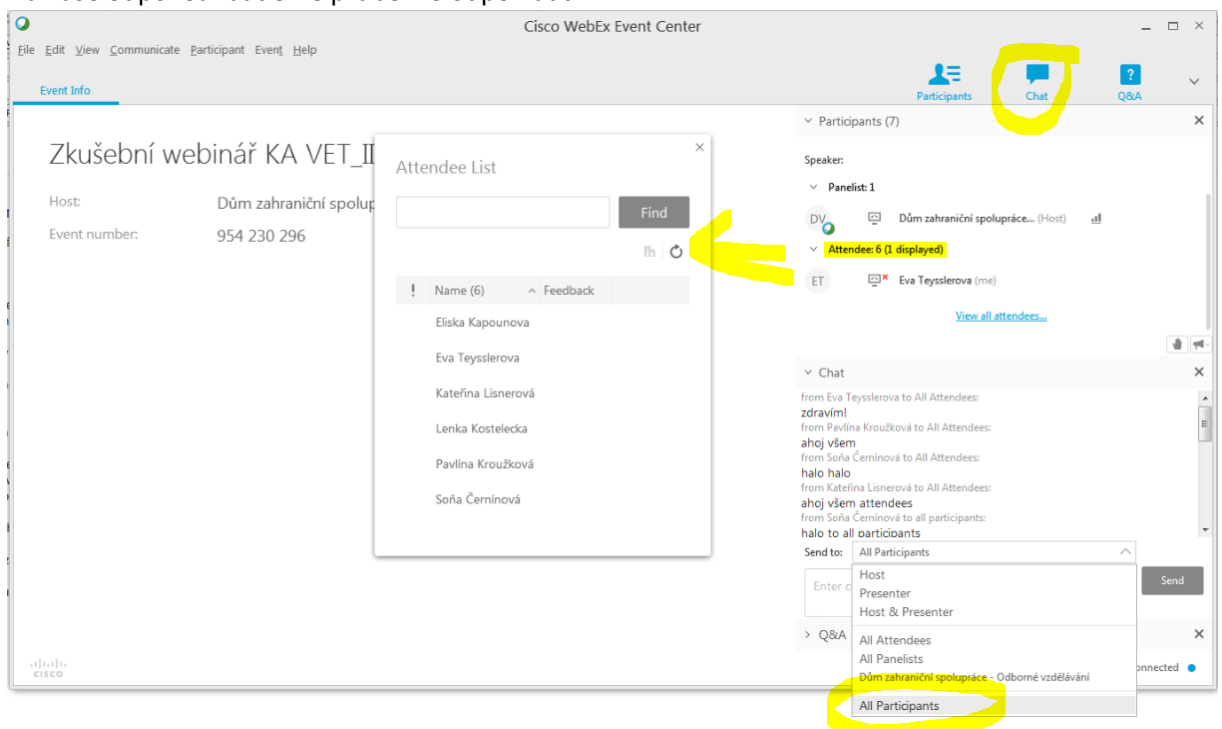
Cisco WebEx Event Center

File Edit View Communicate Participant Event Help

Event Info

Participants Chat Q&A

Zkušební webinář KA VET_II

Host: Dům zahraniční spolup

Event number: 954 230 296

Attendee List

Find

! Name (6) Feedback

Eliska Kapounova
Eva Teysslerova
Kateřina Lisnerová
Lenka Kostelecka
Pavlína Kroužková
Soňa Černínová

Participants (7)

Speaker:

Panelist: 1

DV Dům zahraniční spolupráce... (Host)

Attendee: 6 (1 displayed)

ET Eva Teysslerova (me)

View all attendees...

Chat

from Eva Teysslerova to All Attendees:
zdravím!
from Pavlína Kroužková to All Attendees:
ahoj všem
from Soňa Černínová to All Attendees:
halo halo
from Kateřina Lisnerová to All Attendees:
ahoj všem attendees
from Soňa Černínová to all participants:
halo to all participants

Send to: All Participants

Enter c

Send

Host
Presenter
Host & Presenter
All Attendees
All Panelists
Dům zahraniční spolupráce - Odborné vzdělávání
All Participants

Q&A

onnected

CISCO